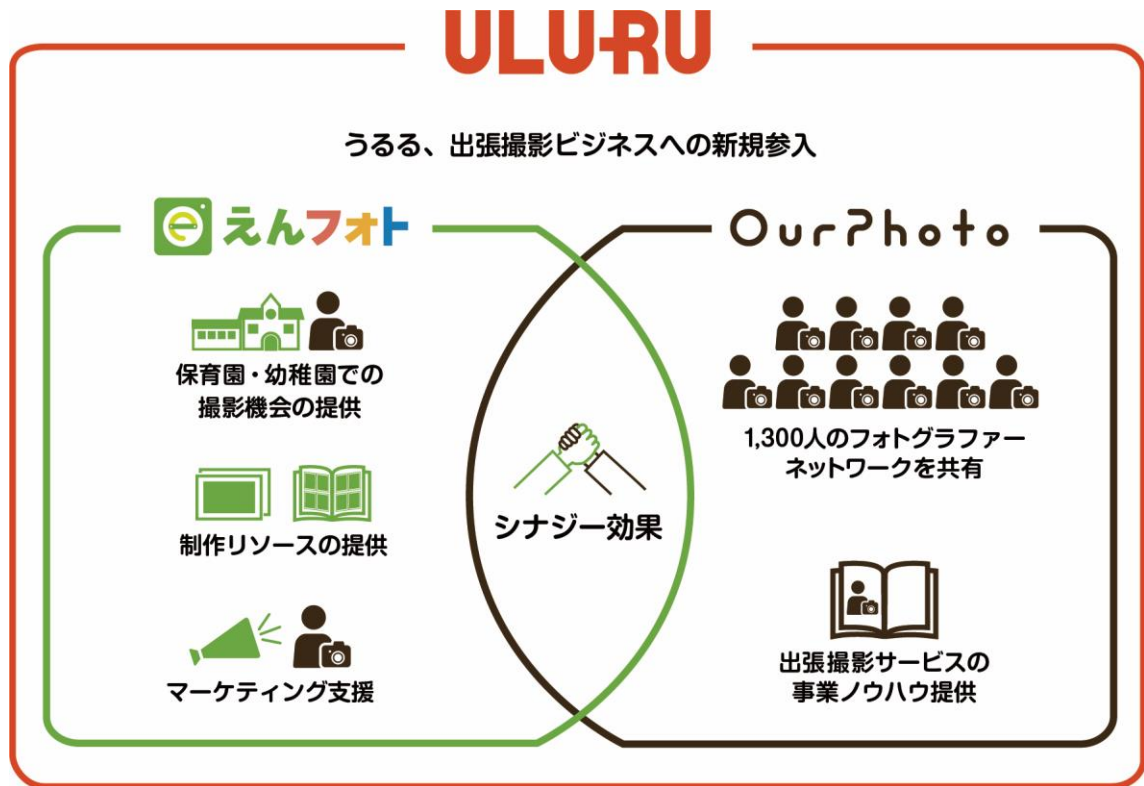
ULURU

うるる、出張撮影ビジネスへの新規参入

えんフォト

保育園・幼稚園での撮影機会の提供

制作リソースの提供

マーケティング支援

シナジー効果

OurPhoto

1,300人のフォトグラファーネットワークを共有

出張撮影サービスの事業ノウハウ提供